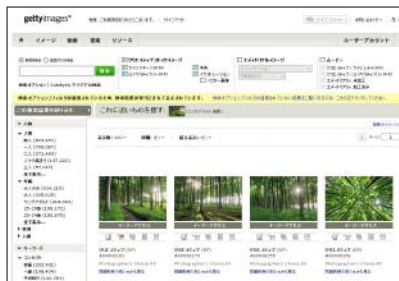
gettyimages®

イメージ 映像 音楽 リソース

ユーザーアカウント

これに近いものを探す

ユーザーアカウント

Photographer's Choice RF

Photographer's Choice RF

Photographer's Choice RF

Photographer's Choice RF